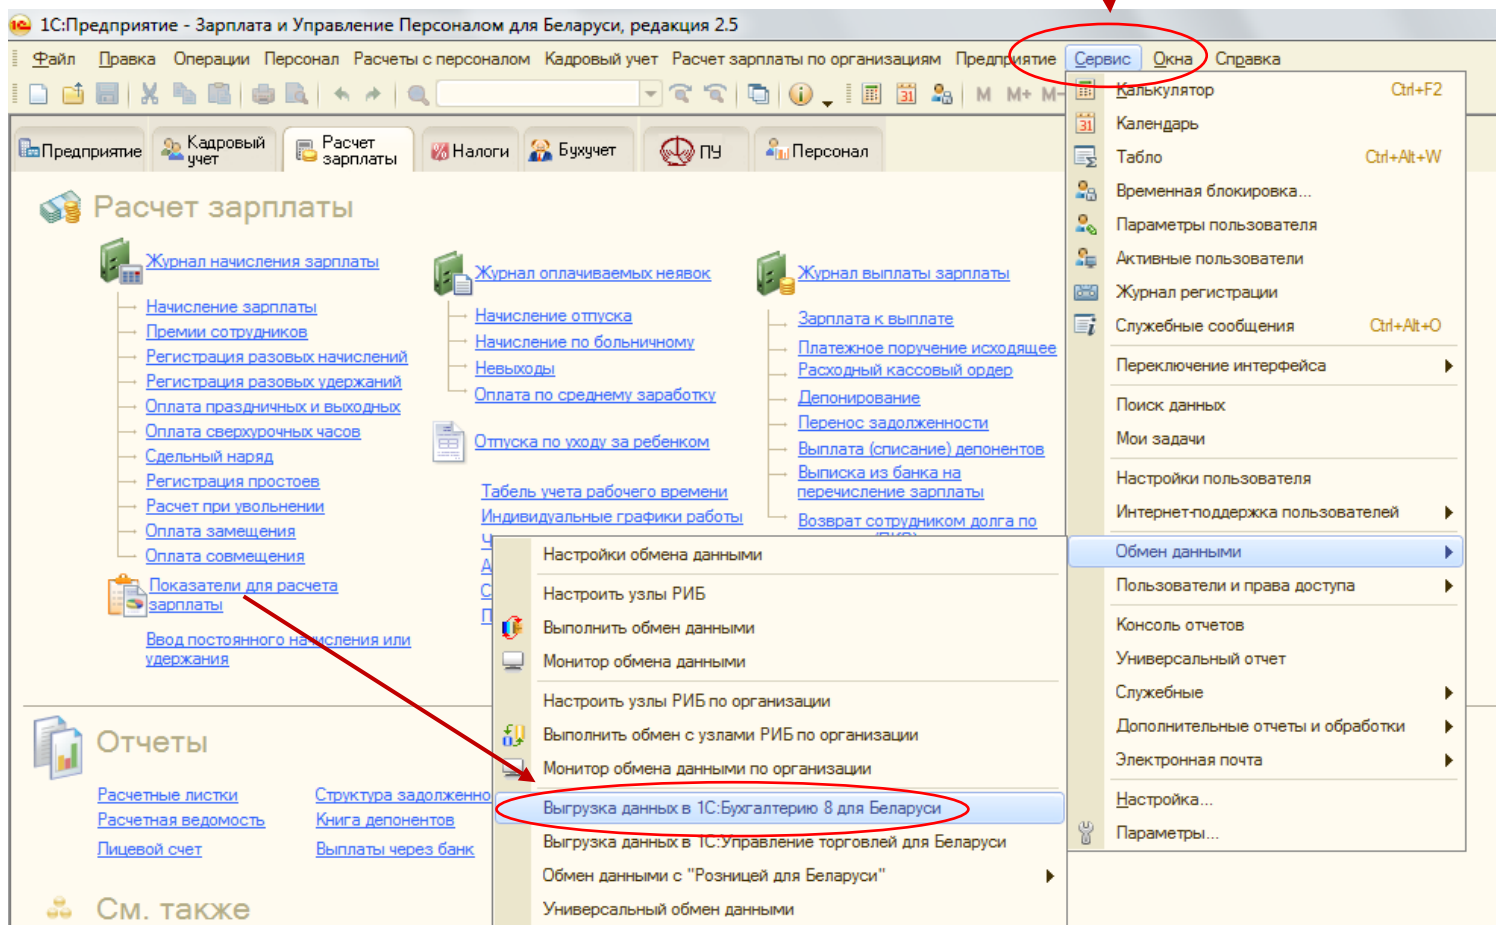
1С:Предприятие - Зарплата и Управление Персоналом для Беларуси, редакция 2.5

Файл Правка Операции Персонал Расчеты с персоналом Кадровый учет Расчет зарплаты по организациям Предприятие Сервис Окна Справка

Предприятие | Кадровый учет | Расчет зарплаты | Налоги | Бухучет | ПУ | Персонал

Расчет зарплаты

Журнал начисления зарплаты
Начисление зарплаты
Премии сотрудников
Регистрация разовых начислений
Регистрация разовых удержаний
Оплата праздничных и выходных
Оплата сверхурочных часов
Сдельный наряд
Регистрация простоев
Расчет при увольнении
Оплата замещения
Оплата совмещения

Показатели для расчета зарплаты

Ввод постоянного начисления или удержания

Журнал оплачиваемых неявок
Начисление отпуска
Начисление по больничному
Невыходы
Оплата по среднему заработку

Отпуска по уходу за ребенком

Табель учета рабочего времени
Индивидуальные графики работы

Журнал выплаты зарплаты
Зарплата к выплате
Платежное поручение исходящее
Расходный кассовый ордер
Депонирование
Перенос задолженности
Выплата (списание) депонентов
Выписка из банка на перечисление зарплаты
Возврат сотрудником долга по

Отчеты

Расчетные листки
Расчетная ведомость
Лицевой счет

Структура задолженно
Книга депонентов
Выплаты через банк

См. также

Калькулятор Ctrl+F2
Календарь
Табло Ctrl+Alt+W
Временная блокировка...
Параметры пользователя
Активные пользователи
Журнал регистрации
Служебные сообщения Ctrl+Alt+O
Переключение интерфейса
Поиск данных
Мои задачи
Настройки пользователя
Интернет-поддержка пользователей
Обмен данными
Пользователи и права доступа
Консоль отчетов
Универсальный отчет
Служебные
Дополнительные отчеты и обработки
Электронная почта
Настройка...
Параметры...

Настройки обмена данными
Настроить узлы РИБ
Выполнить обмен данными
Монитор обмена данными
Настроить узлы РИБ по организации
Выполнить обмен с узлами РИБ по организации
Монитор обмена данными по организации
Выгрузка данных в 1С:Бухгалтерию 8 для Беларуси
Выгрузка данных в 1С:Управление торговлей для Беларуси
Обмен данными с "Розницей для Беларуси"
Универсальный обмен данными